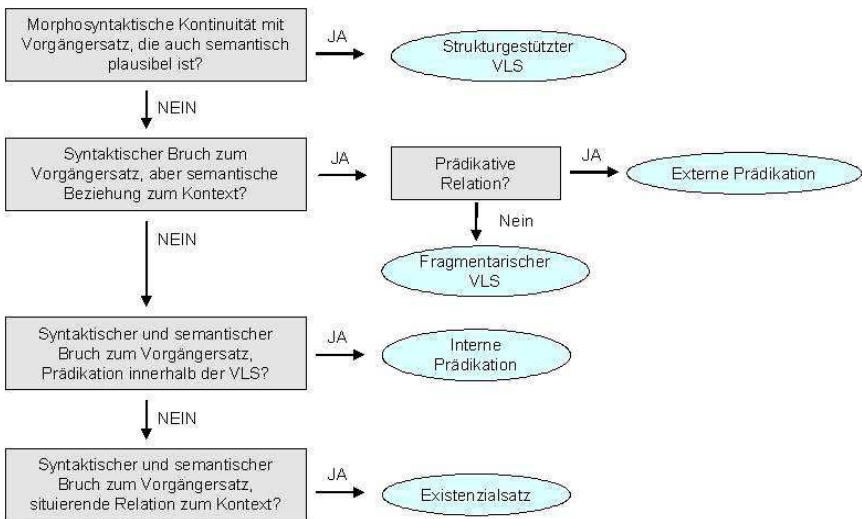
Morphosyntaktische Kontinuität mit Vorgängersatz, die auch semantisch plausibel ist?

JA

Strukturgestützter VLS

NEIN

Syntaktischer Bruch zum Vorgängersatz, aber semantische Beziehung zum Kontext?

JA

Prädikative Relation?

JA

Externe Prädikation

Nein

Fragmentarischer VLS

NEIN

Syntaktischer und semantischer Bruch zum Vorgängersatz, Prädikation innerhalb der VLS?

JA

Interne Prädikation

NEIN

Syntaktischer und semantischer Bruch zum Vorgängersatz, situierende Relation zum Kontext?

JA

Existenzialsatz